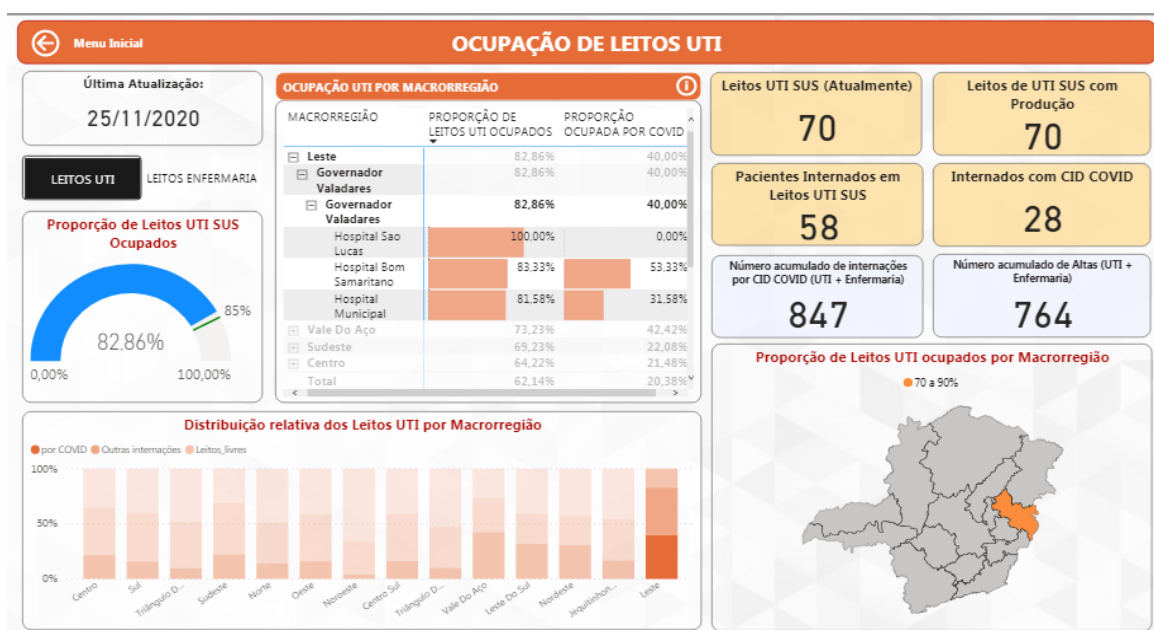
Menu Inicial

OCUPAÇÃO DE LEITOS UTI

Última Atualização:
25/11/2020

LEITOS UTI
LEITOS ENFERMARIA

Proporção de Leitos UTI SUS Ocupados

85%
82,86%
0,00%
100,00%

OCUPAÇÃO UTI POR MACRORREGIÃO

| MACRORREGIÃO | PROPORÇÃO DE LEITOS UTI OCUPADOS | PROPORÇÃO OCUPADA POR COVID |
|---|---|---|
| Leste | 82,86% | 40,00% |
| Governador Valadares | 82,86% | 40,00% |
| Governador Valadares | 82,86% | 40,00% |
| Hospital Sao Lucas | 100,00% | 0,00% |
| Hospital Bom Samaritano | 83,33% | 53,33% |
| Hospital Municipal | 81,58% | 31,58% |
| Vale Do Aço | 73,23% | 42,42% |
| Sudeste | 69,23% | 22,08% |
| Centro | 64,22% | 21,48% |
| Total | 62,14% | 20,38% |

Leitos UTI SUS (Atualmente)
70

Leitos de UTI SUS com Produção
70

Pacientes Internados em Leitos UTI SUS
58

Internados com CID COVID
28

Número acumulado de internações por CID COVID (UTI + Enfermaria)
847

Número acumulado de Altas (UTI + Enfermaria)
764

Distribuição relativa dos Leitos UTI por Macrorregião

por COVID
Outras internações
Leitos_livres

100%
50%
0%

Centro
Sul
Triângulo D...
Sudeste
Norte
Oeste
Noroeste
Centro Sul
Triângulo D...
Vale Do Aço
Leste Do Sul
Nordeste
Jequitinhon...
Leste

Proporção de Leitos UTI ocupados por Macrorregião

70 a 90%